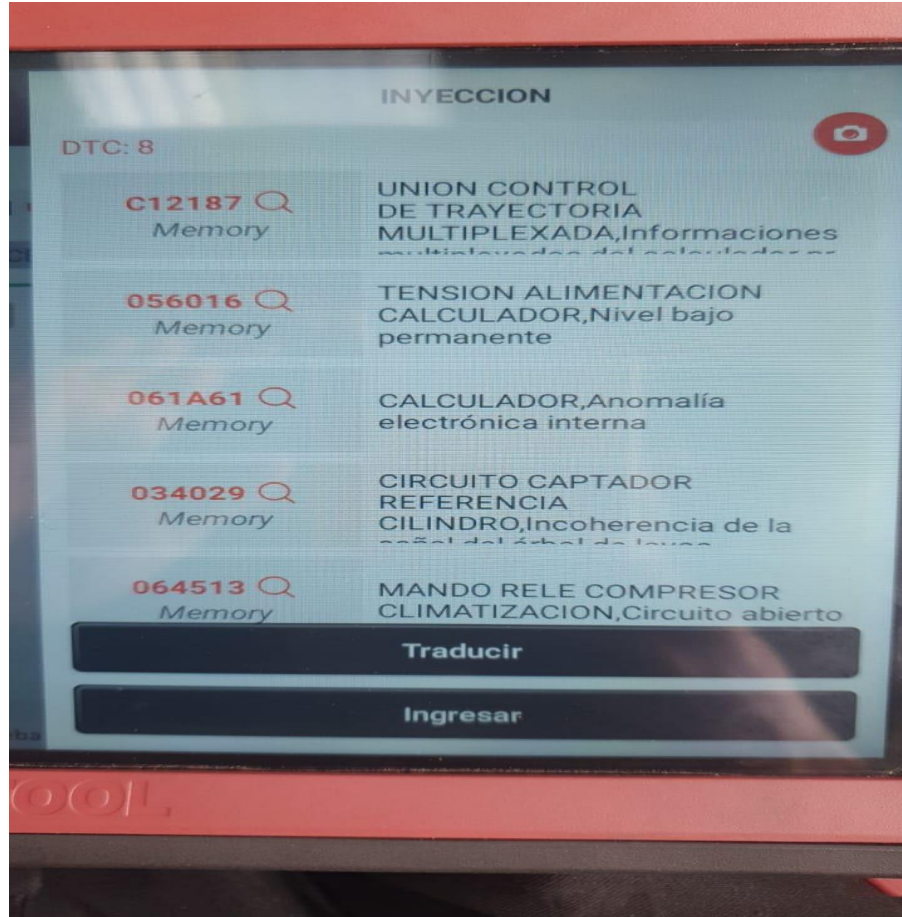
INYECCION

DTC: 8

C12187 Memory
UNION CONTROL DE TRAYECTORIA MULTIPLEXADA,Informaciones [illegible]

056016 Memory
TENSION ALIMENTACION CALCULADOR,Nivel bajo permanente

061A61 Memory
CALCULADOR,Anomalía electrónica interna

034029 Memory
CIRCUITO CAPTADOR REFERENCIA CILINDRO,Incoherencia de la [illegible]

064513 Memory
MANDO RELE COMPRESOR CLIMATIZACION,Circuito abierto

Traducir

Ingresar

OOL